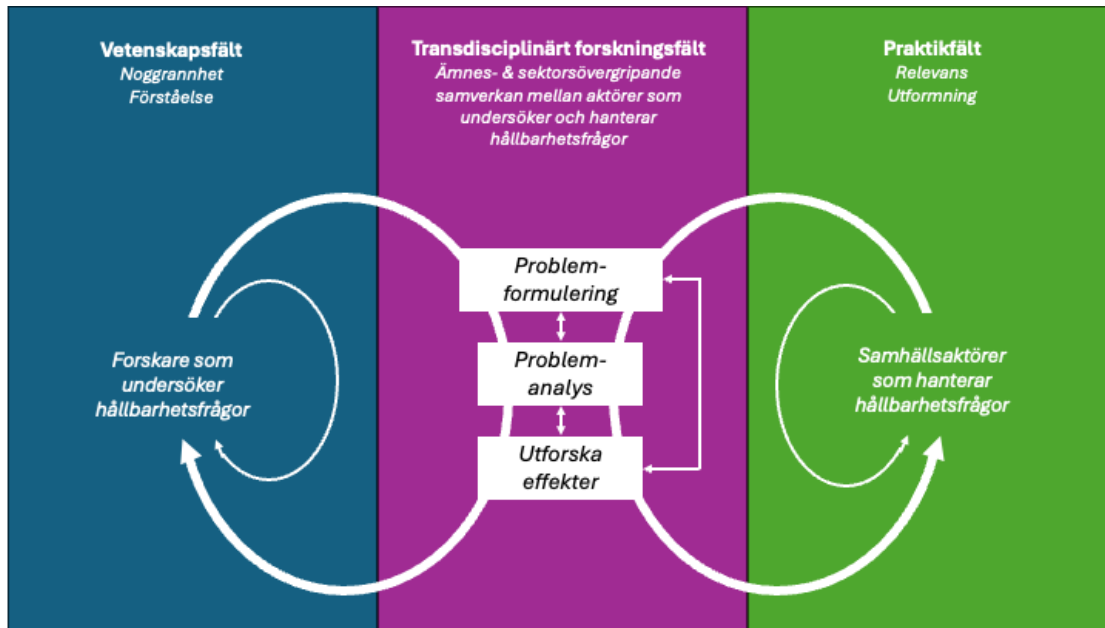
Vetenskapsfält
Noggrannhet
Förståelse

Transdisciplinärt forskningsfält
Ämnes- & sektorsövergripande samverkan mellan aktörer som undersöker och hanterar hållbarhetsfrågor

Praktikfält
Relevans
Utformning

Problemformulering

Problemanalys

Utforska effekter

Forskare som undersöker hållbarhetsfrågor

Samhällsaktörer som hanterar hållbarhetsfrågor